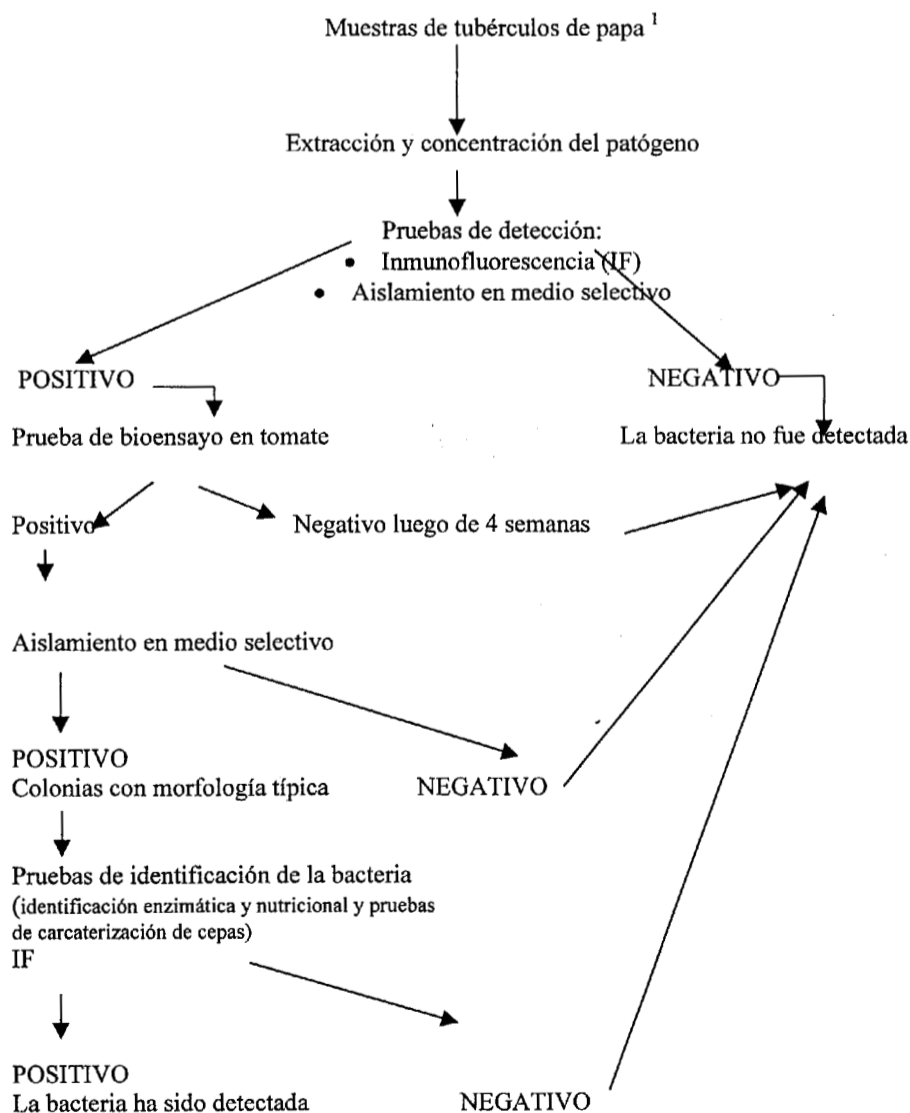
Muestras de tubérculos de papa $^1$

Extracción y concentración del patógeno

Pruebas de detección:
• Inmunofluorescencia (IF)
• Aislamiento en medio selectivo

POSITIVO

NEGATIVO

Prueba de bioensayo en tomate

La bacteria no fue detectada

Positivo

Negativo luego de 4 semanas

Aislamiento en medio selectivo

POSITIVO
Colonias con morfología típica

NEGATIVO

Pruebas de identificación de la bacteria
(identificación enzimática y nutricional y pruebas de carcaterización de cepas)
IF

POSITIVO
La bacteria ha sido detectada

NEGATIVO